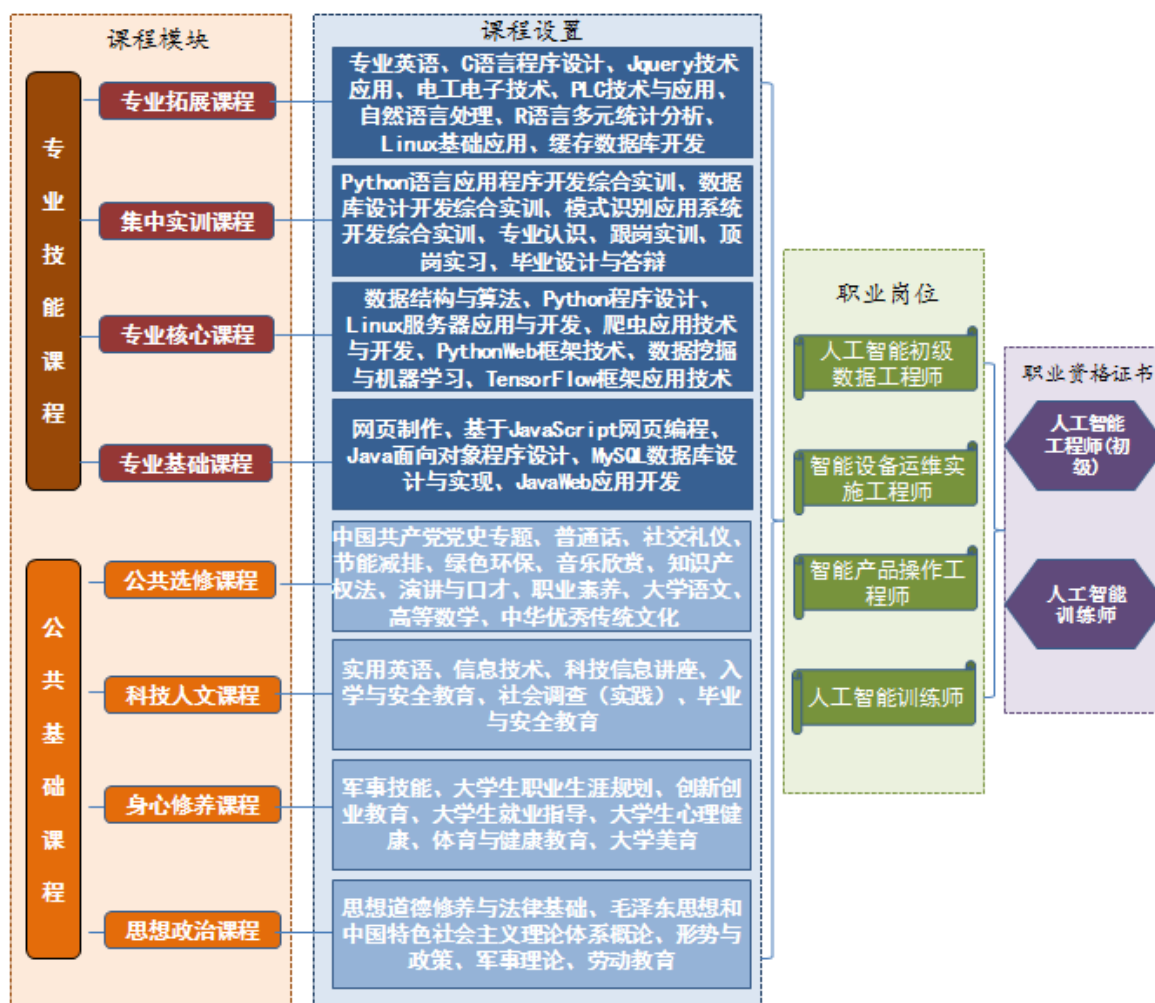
课程模块

专业技能课程

专业拓展课程

集中实训课程

专业核心课程

专业基础课程

公共基础课程

公共选修课程

科技人文课程

身心修养课程

思想政治课程

课程设置

专业英语、C语言程序设计、Jquery技术应用、电工电子技术、PLC技术与应用、自然语言处理、R语言多元统计分析、Linux基础应用、缓存数据库开发

Python语言应用程序开发综合实训、数据库设计开发综合实训、模式识别应用系统开发综合实训、专业认识、跟岗实训、顶岗实习、毕业设计与答辩

数据结构与算法、Python程序设计、Linux服务器应用与开发、爬虫应用技术与开发、PythonWeb框架技术、数据挖掘与机器学习、TensorFlow框架应用技术

网页制作、基于JavaScript网页编程、Java面向对象程序设计、MySQL数据库设计与实现、JavaWeb应用开发

中国共产党党史专题、普通话、社交礼仪、节能减排、绿色环保、音乐欣赏、知识产权法、演讲与口才、职业素养、大学语文、高等数学、中华优秀传统文化

实用英语、信息技术、科技信息讲座、入学与安全教育、社会调查（实践）、毕业与安全教育

军事技能、大学生职业生涯规划、创新创业教育、大学生就业指导、大学生心理健康、体育与健康教育、大学美育

思想道德修养与法律基础、毛泽东思想和中国特色社会主义理论体系概论、形势与政策、军事理论、劳动教育

职业岗位

人工智能初级数据工程师

智能设备运维实施工程师

智能产品操作工程师

人工智能训练师

职业资格证书

人工智能工程师(初级)

人工智能训练师